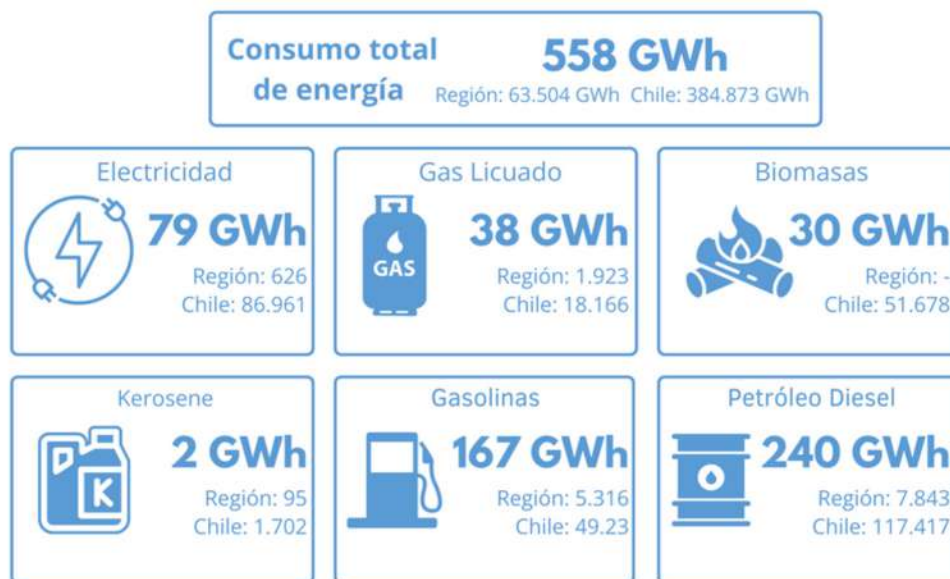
Consumo total de energía

558 GWh

Región: 63.504 GWh Chile: 384.873 GWh

Electricidad

79 GWh

Región: 626
Chile: 86.961

Gas Licuado

GAS

38 GWh

Región: 1.923
Chile: 18.166

Biomasas

30 GWh

Región: -
Chile: 51.678

Kerosene

K

2 GWh

Región: 95
Chile: 1.702

Gasolinas

167 GWh

Región: 5.316
Chile: 49.23

Petróleo Diesel

240 GWh

Región: 7.843
Chile: 117.417